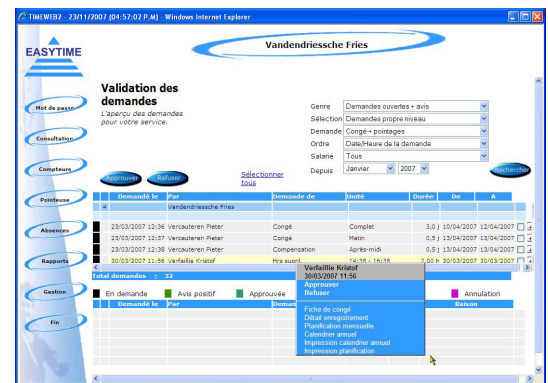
TIMEWEB2 - 23/11/2007 (04:57:02 P.M) - Windows Internet Explorer

Vandendriessche Fries

EASYTIME

Mot de passe
Consultation
Compteurs
Pointeuse
Absences
Rapports
Gestion
Fin

Validation des demandes
L'aperçu des demandes pour votre service.

Genre: Demandes ouvertes + avis
Sélection: Demandes propre niveau
Demande: Congé + pointages
Ordre: Date/Heure de la demande
Salarié: Tous
Depuis: Janvier 2007

Rechercher

Approuver
Refuser
Sélectionner tous

| | Demandé le | Par | Demande de | Unité | Durée | De | A |
|---|---|---|---|---|---|---|---|
| 4 | | Vandendriessche Fries | | | | | |
| | 23/03/2007 12:36 | Vercauteren Pieter | Congé | Complet | 3,0 j | 10/04/2007 | 12/04/2007 |
| | 23/03/2007 12:37 | Vercauteren Pieter | Congé | Matin | 0,5 j | 13/04/2007 | 13/04/2007 |
| | 23/03/2007 12:38 | Vercauteren Pieter | Compensation | Après-midi | 0,5 j | 13/04/2007 | 13/04/2007 |
| | 30/03/2007 11:56 | Verfaillie Kristof | Hrs suppl. | 14:36 - 16:36 | 2,00 h | 30/03/2007 | 30/03/2007 |

Total demandes : 32

En demande   Avis positif   Approuvée   Annulation

| | Demandé le | Par | Deman | Raison |
|---|---|---|---|---|

Verfaillie Kristof
30/03/2007 11:56
Approuver
Refuser
Fiche de congé
Détail enregistrement
Planification mensuelle
Calendrier annuel
Impression calendrier annuel
Impression planification